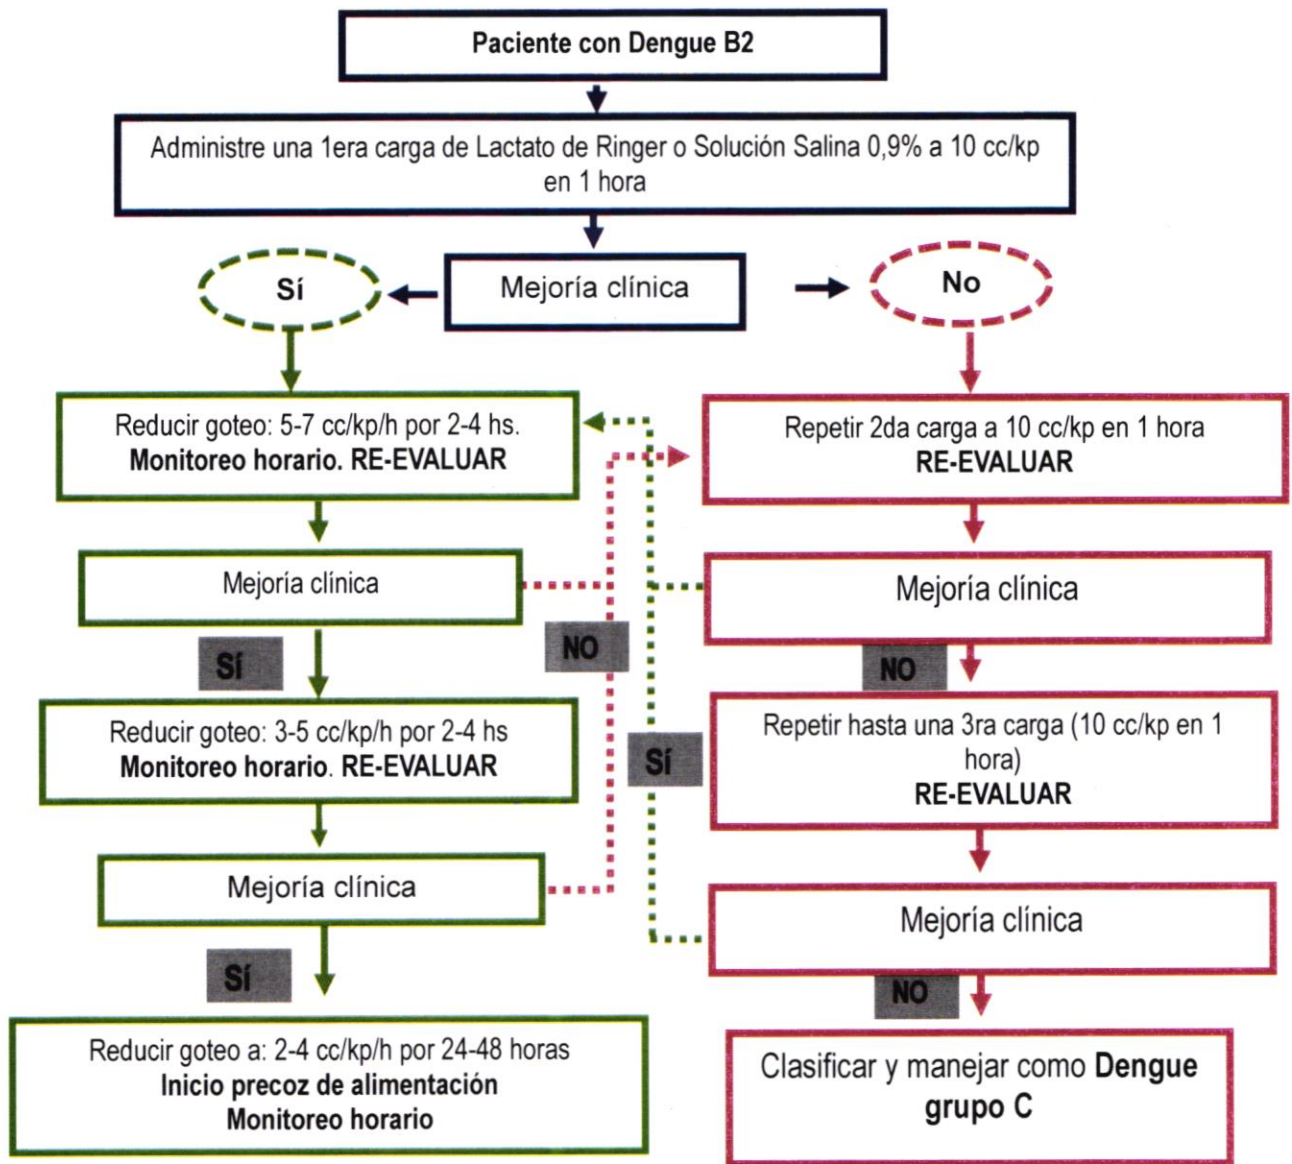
Paciente con Dengue B2

Administre una 1era carga de Lactato de Ringer o Solución Salina 0,9% a 10 cc/kp en 1 hora

Sí

Mejoría clínica

No

Reducir goteo: 5-7 cc/kp/h por 2-4 hs.
Monitoreo horario. RE-EVALUAR

Repetir 2da carga a 10 cc/kp en 1 hora
RE-EVALUAR

Mejoría clínica

NO

Mejoría clínica

Sí

NO

Reducir goteo: 3-5 cc/kp/h por 2-4 hs
Monitoreo horario. RE-EVALUAR

Sí

Repetir hasta una 3ra carga (10 cc/kp en 1 hora)
RE-EVALUAR

Mejoría clínica

Mejoría clínica

Sí

NO

Reducir goteo a: 2-4 cc/kp/h por 24-48 horas
Inicio precoz de alimentación
Monitoreo horario

Clasificar y manejar como Dengue grupo C